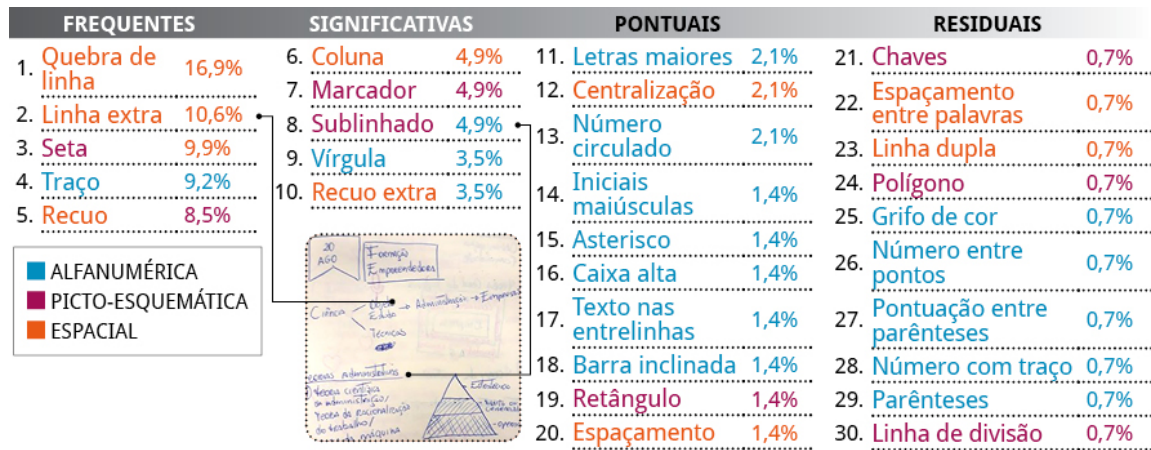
| FREQUENTES | | SIGNIFICATIVAS | | PONTUAIS | | RESIDUAIS | |
|---|---|---|---|---|---|---|---|
| 1. Quebra de linha | 16,9% | 6. Coluna | 4,9% | 11. Letras maiores | 2,1% | 21. Chaves | 0,7% |
| 2. Linha extra | 10,6% | 7. Marcador | 4,9% | 12. Centralização | 2,1% | 22. Espaçamento entre palavras | 0,7% |
| 3. Seta | 9,9% | 8. Sublinhado | 4,9% | 13. Número circulado | 2,1% | 23. Linha dupla | 0,7% |
| 4. Traço | 9,2% | 9. Vírgula | 3,5% | 14. Iniciais maiúsculas | 1,4% | 24. Polígono | 0,7% |
| 5. Recuo | 8,5% | 10. Recuo extra | 3,5% | 15. Asterisco | 1,4% | 25. Grifo de cor | 0,7% |
| | | | | 16. Caixa alta | 1,4% | 26. Número entre pontos | 0,7% |
| | | | | 17. Texto nas entrelinhas | 1,4% | 27. Pontuação entre parênteses | 0,7% |
| | | | | 18. Barra inclinada | 1,4% | 28. Número com traço | 0,7% |
| | | | | 19. Retângulo | 1,4% | 29. Parênteses | 0,7% |
| | | | | 20. Espaçamento | 1,4% | 30. Linha de divisão | 0,7% |

ALFANUMÉRICA
PICTO-ESQUEMÁTICA
ESPACIAL

20 AGO
Formação Empreendedora
Ciência
Estudo → Administração → Empresa
Técnicas
Teorias administrativas
Teoria científica da administração / Teoria da racionalização do trabalho / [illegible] máquina
Estratégico
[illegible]